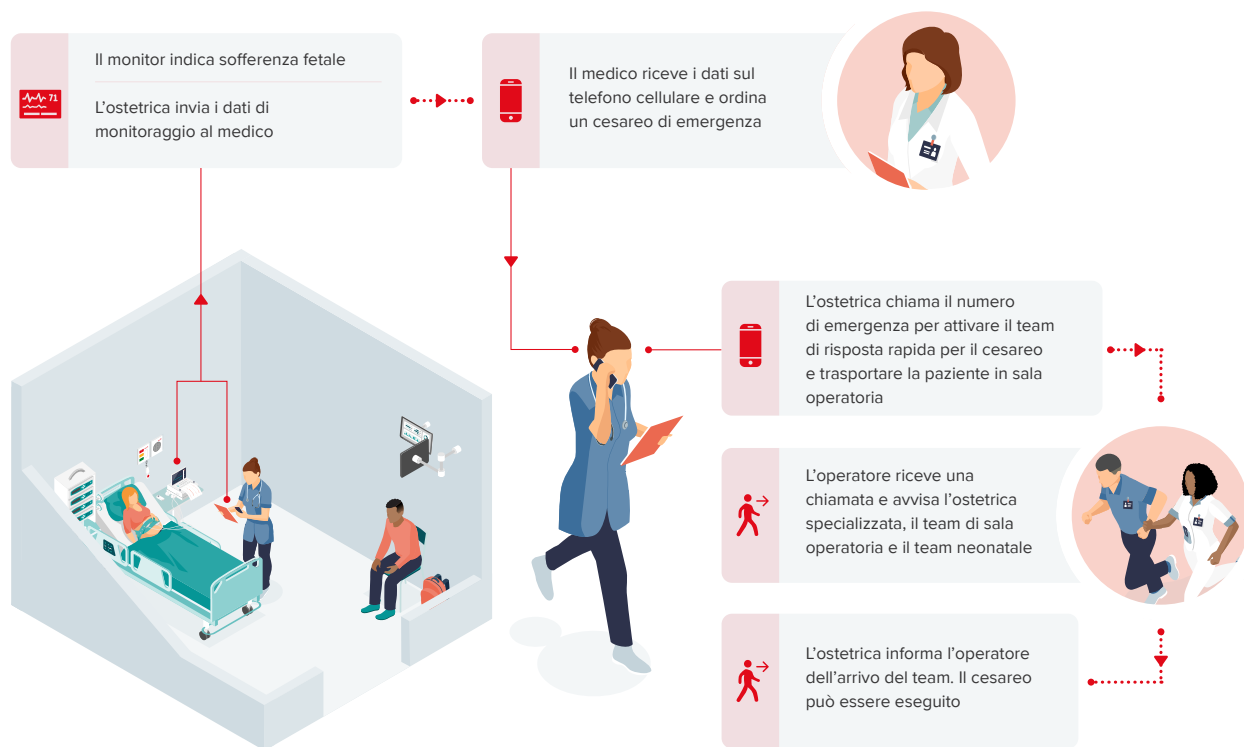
71

Il monitor indica sofferenza fetale

L'ostetrica invia i dati di monitoraggio al medico

Il medico riceve i dati sul telefono cellulare e ordina un cesareo di emergenza

L'ostetrica chiama il numero di emergenza per attivare il team di risposta rapida per il cesareo e trasportare la paziente in sala operatoria

L'operatore riceve una chiamata e avvisa l'ostetrica specializzata, il team di sala operatoria e il team neonatale

L'ostetrica informa l'operatore dell'arrivo del team. Il cesareo può essere eseguito